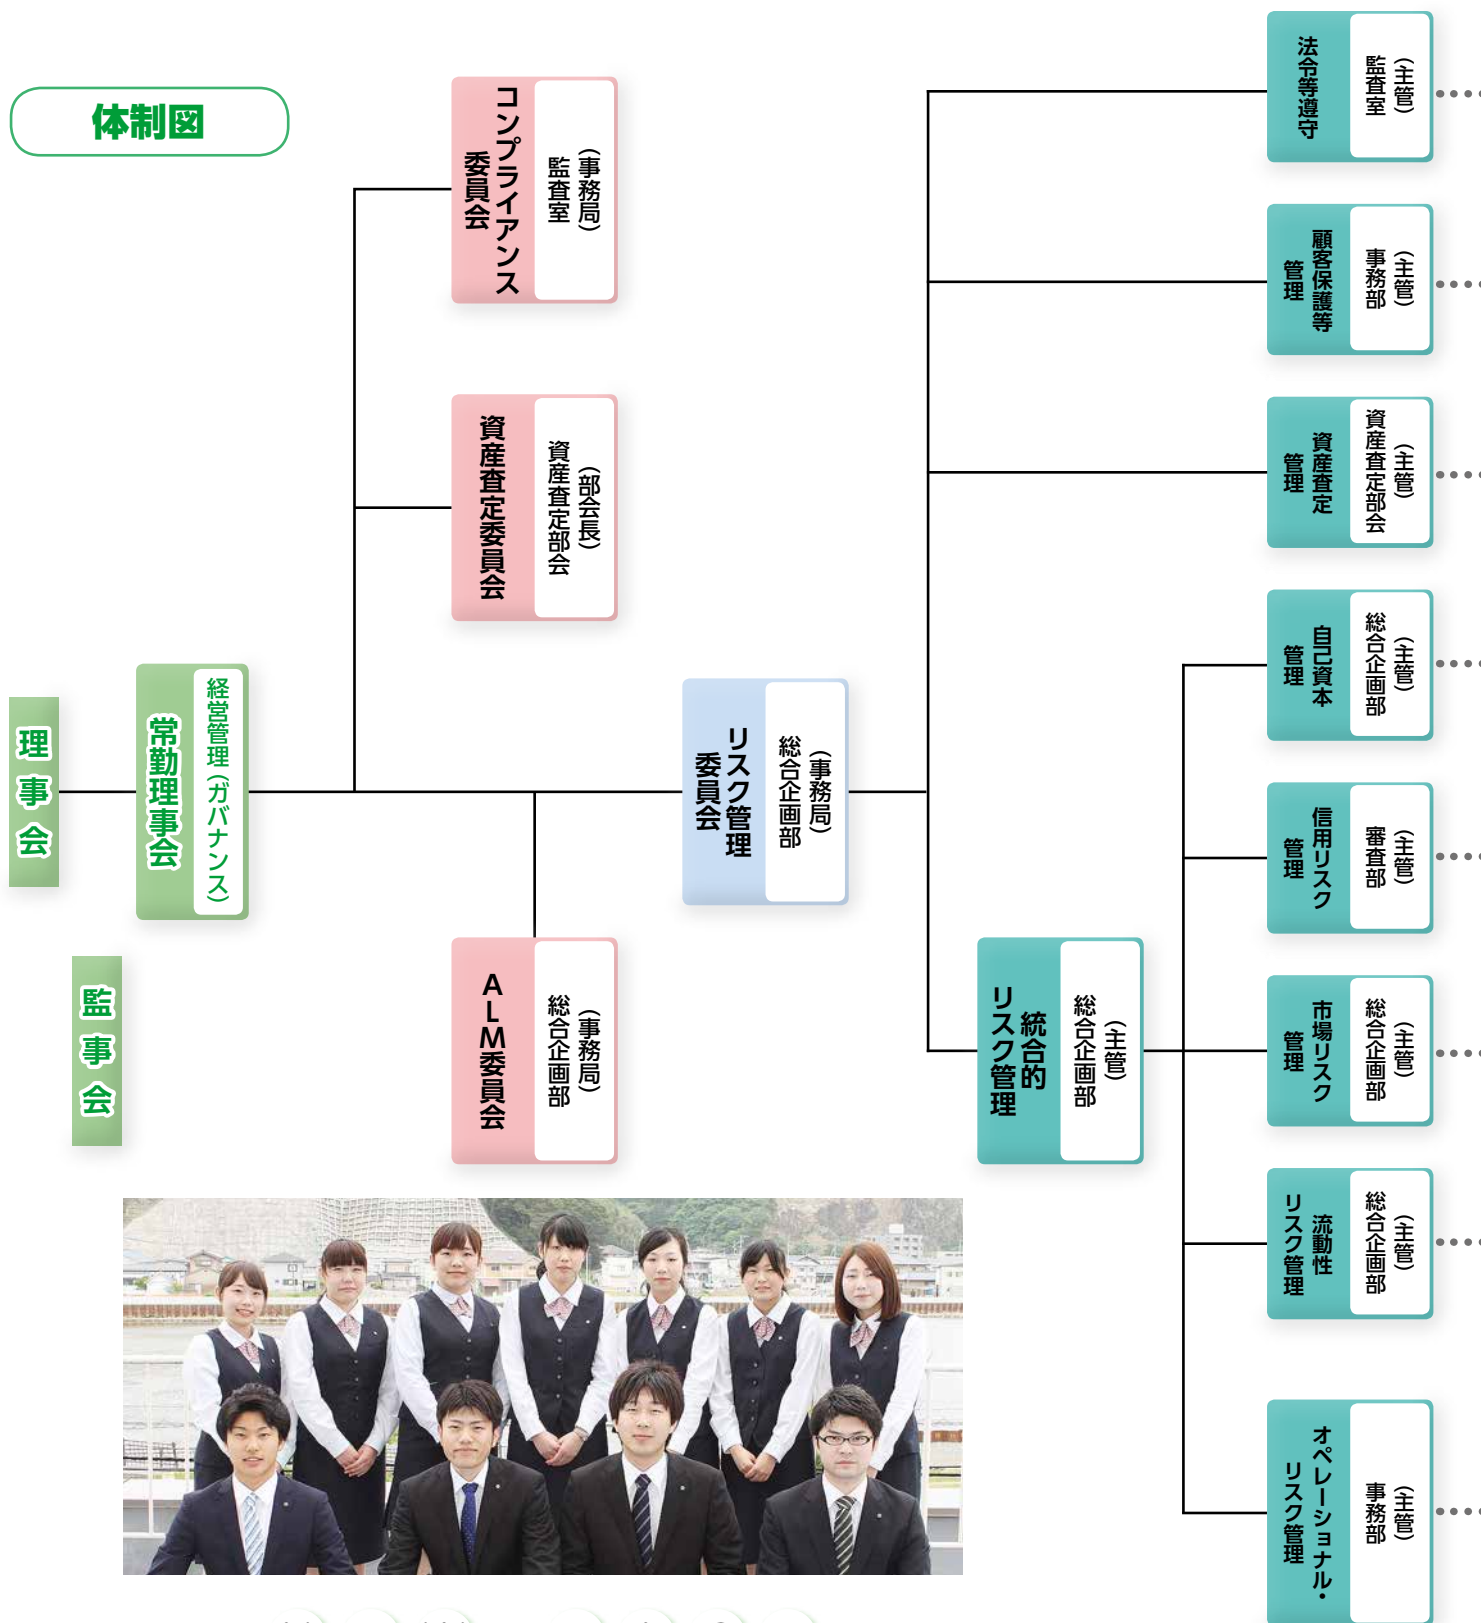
体制図

理事会

監事会

常勤理事会

経営管理（ガバナンス）

コンプライアンス委員会

（事務局）監査室

資産査定委員会

（部会長）資産査定部会

リスク管理委員会

（事務局）総合企画部

ALM委員会

（事務局）総合企画部

統合的リスク管理

（主管）総合企画部

法令等遵守

（主管）監査室

顧客保護等管理

（主管）事務部

資産査定管理

（主管）資産査定部会

自己資本管理

（主管）総合企画部

信用リスク管理

（主管）審査部

市場リスク管理

（主管）総合企画部

流動性リスク管理

（主管）総合企画部

オペレーショナル・リスク管理

（主管）事務部